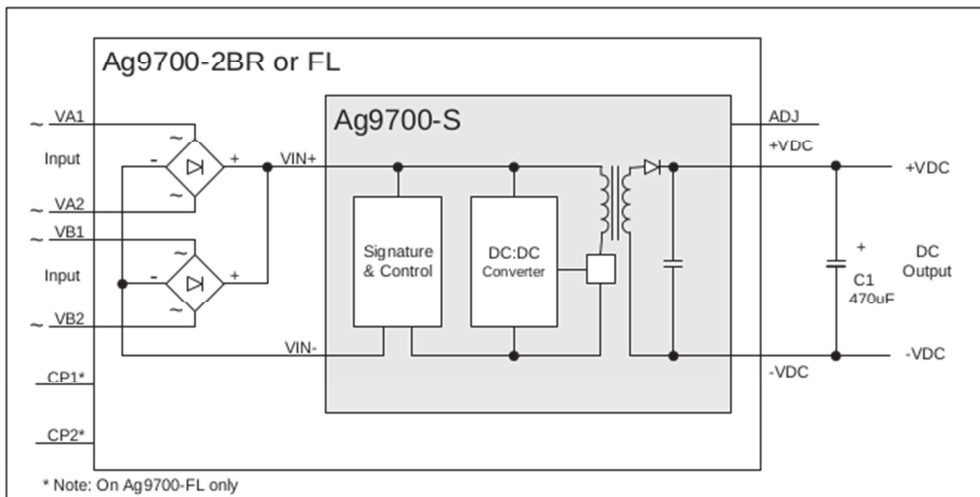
Ag9700-2BR or FL

~ VA1

Input

~ VA2

~ VB1

Input

~ VB2

CP1*

CP2*

~

-

+

~

~

-

+

~

VIN+

VIN-

Ag9700-S

Signature & Control

DC:DC Converter

ADJ

+VDC

+VDC

+

C1

470uF

DC Output

-VDC

-VDC

* Note: On Ag9700-FL only